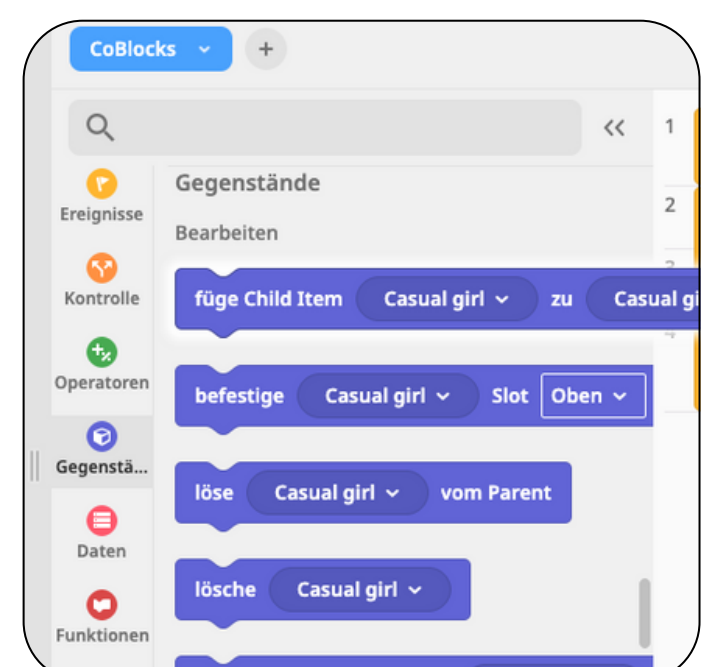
CoBlocks +

<<

1
2

Ereignisse
Kontrolle
Operatoren
Gegenstä...
Daten
Funktionen

Gegenstände

Bearbeiten

füge Child Item Casual girl zu Casual gi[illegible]

befestige Casual girl Slot Oben

löse Casual girl vom Parent

lösche Casual girl